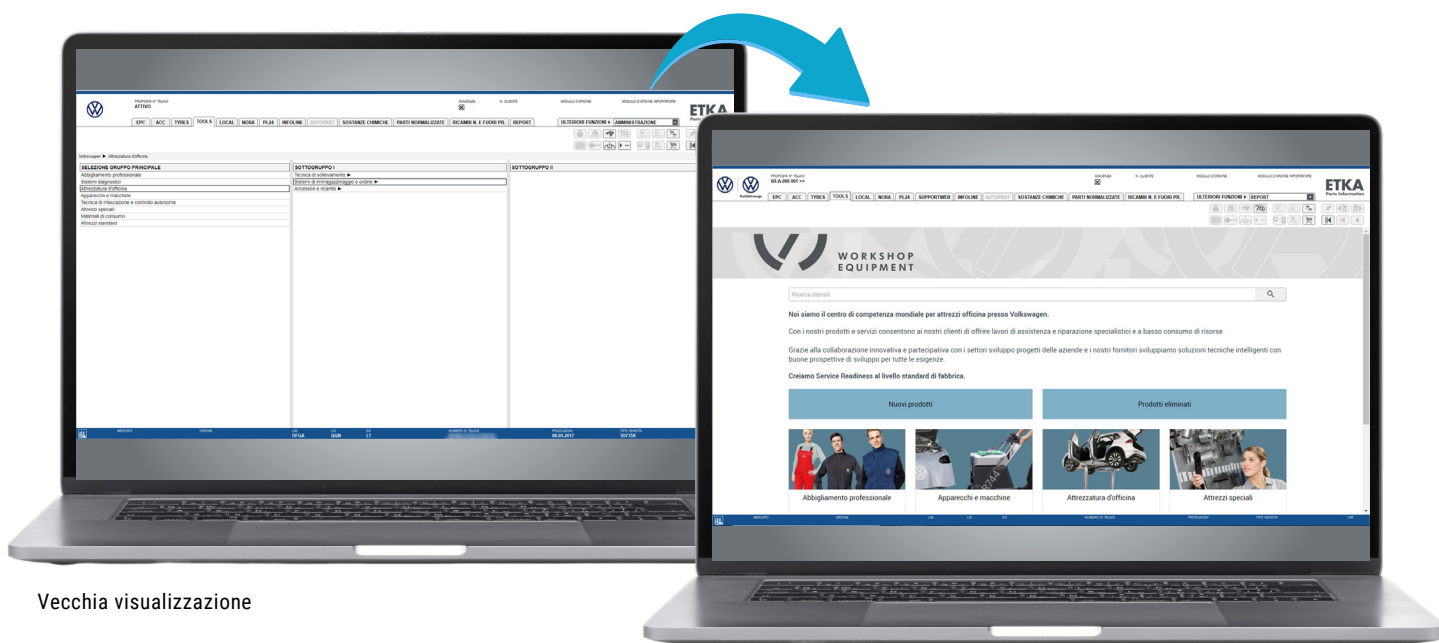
PROPRIETARIO N° TELAIO
ATTIVO

SVAGENZIA
N. CLIENTE
MODULO D'ORDINE
MODULO D'ORDINE IMPORTATORE

ETKA

EPC | ACC | TYRES | TOOLS | LOCAL | NORA | PL24 | INFOLINE | AUTOPART | SOSTANZE CHIMICHE | PARTI NORMALIZZATE | RICAMBI N. E FUORI PR. | REPORT

ULTERIORI FUNZIONI ▸ AMMINISTRAZIONE

Volkswagen ▶ Attrezzatura d'officina

| SELEZIONE GRUPPO PRINCIPALE | SOTTOGRUPPO I | SOTTOGRUPPO II |
|---|---|---|
| Abbigliamento professionale | Tecnica di sollevamento ▶ | |
| Sistemi diagnostici | Sistemi di immagazzinaggio e ordine ▶ | |
| Attrezzatura d'officina | Accessori e ricambi ▶ | |
| Apparecchi e macchine | | |
| Tecnica di misurazione e controllo autonoma | | |
| Attrezzi speciali | | |
| Materiali di consumo | | |
| Attrezzi standard | | |

MERCATO ORDINE LM DFGA LIG GGR DD 17 NUMERO DI TELAIO PRODUZIONE 08.05.2017 TIPO VENDITA 3H7358

PROPRIETARIO N° TELAIO
WLA 000 001 >>

SVAGENZIA
N. CLIENTE
MODULO D'ORDINE
MODULO D'ORDINE IMPORTATORE

ETKA
Parts Information

Nutzfahrzeuge

EPC | ACC | TYRES | TOOLS | LOCAL | NORA | PL24 | SUPPORTWEB | INFOLINE | AUTOPART | SOSTANZE CHIMICHE | PARTI NORMALIZZATE | RICAMBI N. E FUORI PR.

ULTERIORI FUNZIONI ▸ REPORT

WORKSHOP EQUIPMENT

Ricerca utensili

Noi siamo il centro di competenza mondiale per attrezzi officina presso Volkswagen.

Con i nostri prodotti e servizi consentono ai nostri clienti di offrire lavori di assistenza e riparazione specialistici e a basso consumo di risorse.

Grazie alla collaborazione innovativa e partecipativa con i settori sviluppo progetti delle aziende e i nostri fornitori sviluppiamo soluzioni tecniche intelligenti con buone prospettive di sviluppo per tutte le esigenze.

Creiamo Service Readiness al livello standard di fabbrica.

Nuovi prodotti
Prodotti eliminati

Abbigliamento professionale
Apparecchi e macchine
Attrezzatura d'officina
Attrezzi speciali

MERCATO ORDINE LM LIG DD NUMERO DI TELAIO PRODUZIONE TIPO VENDITA CAP

Vecchia visualizzazione